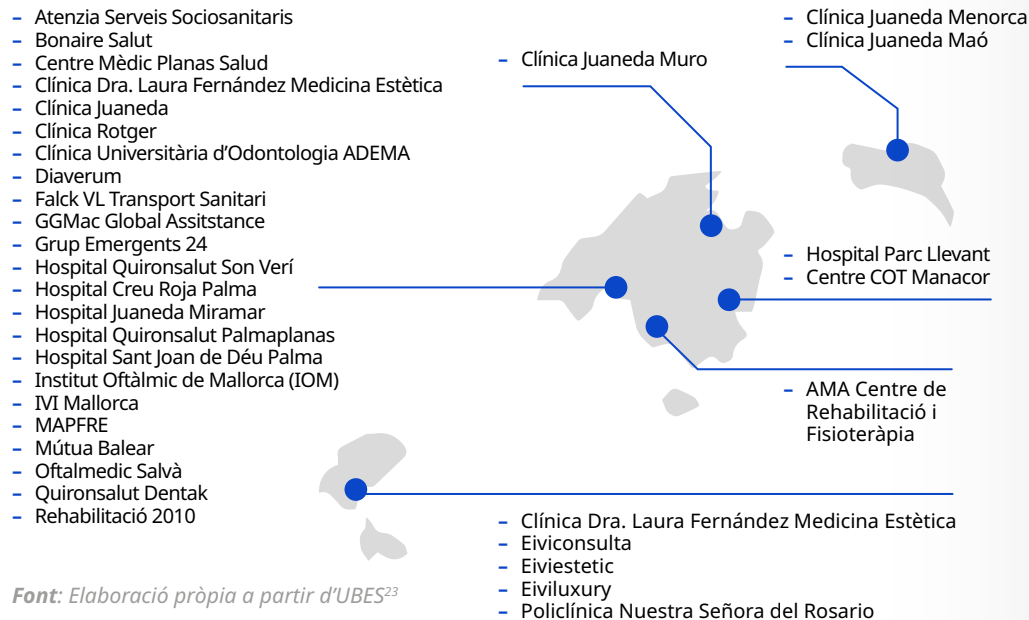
– Atenzia Serveis Sociosanitaris
– Bonaire Salut
– Centre Mèdic Planas Salud
– Clínica Dra. Laura Fernández Medicina Estètica
– Clínica Juaneda
– Clínica Rotger
– Clínica Universitària d'Odontologia ADEMA
– Diaverum
– Falck VL Transport Sanitari
– GGMac Global Assitstance
– Grup Emergents 24
– Hospital Quironsalut Son Verí
– Hospital Creu Roja Palma
– Hospital Juaneda Miramar
– Hospital Quironsalut Palmaplanas
– Hospital Sant Joan de Déu Palma
– Institut Oftàlmic de Mallorca (IOM)
– IVI Mallorca
– MAPFRE
– Mútua Balear
– Oftalmedic Salvà
– Quironsalut Dentak
– Rehabilitació 2010

– Clínica Juaneda Muro

– Clínica Juaneda Menorca
– Clínica Juaneda Maó

– Hospital Parc Llevant
– Centre COT Manacor

– AMA Centre de Rehabilitació i Fisioteràpia

– Clínica Dra. Laura Fernández Medicina Estètica
– Eiviconsulta
– Eiviestetic
– Eiviluxury
– Policlínica Nuestra Señora del Rosario

Font: Elaboració pròpia a partir d'UBES$^{23}$